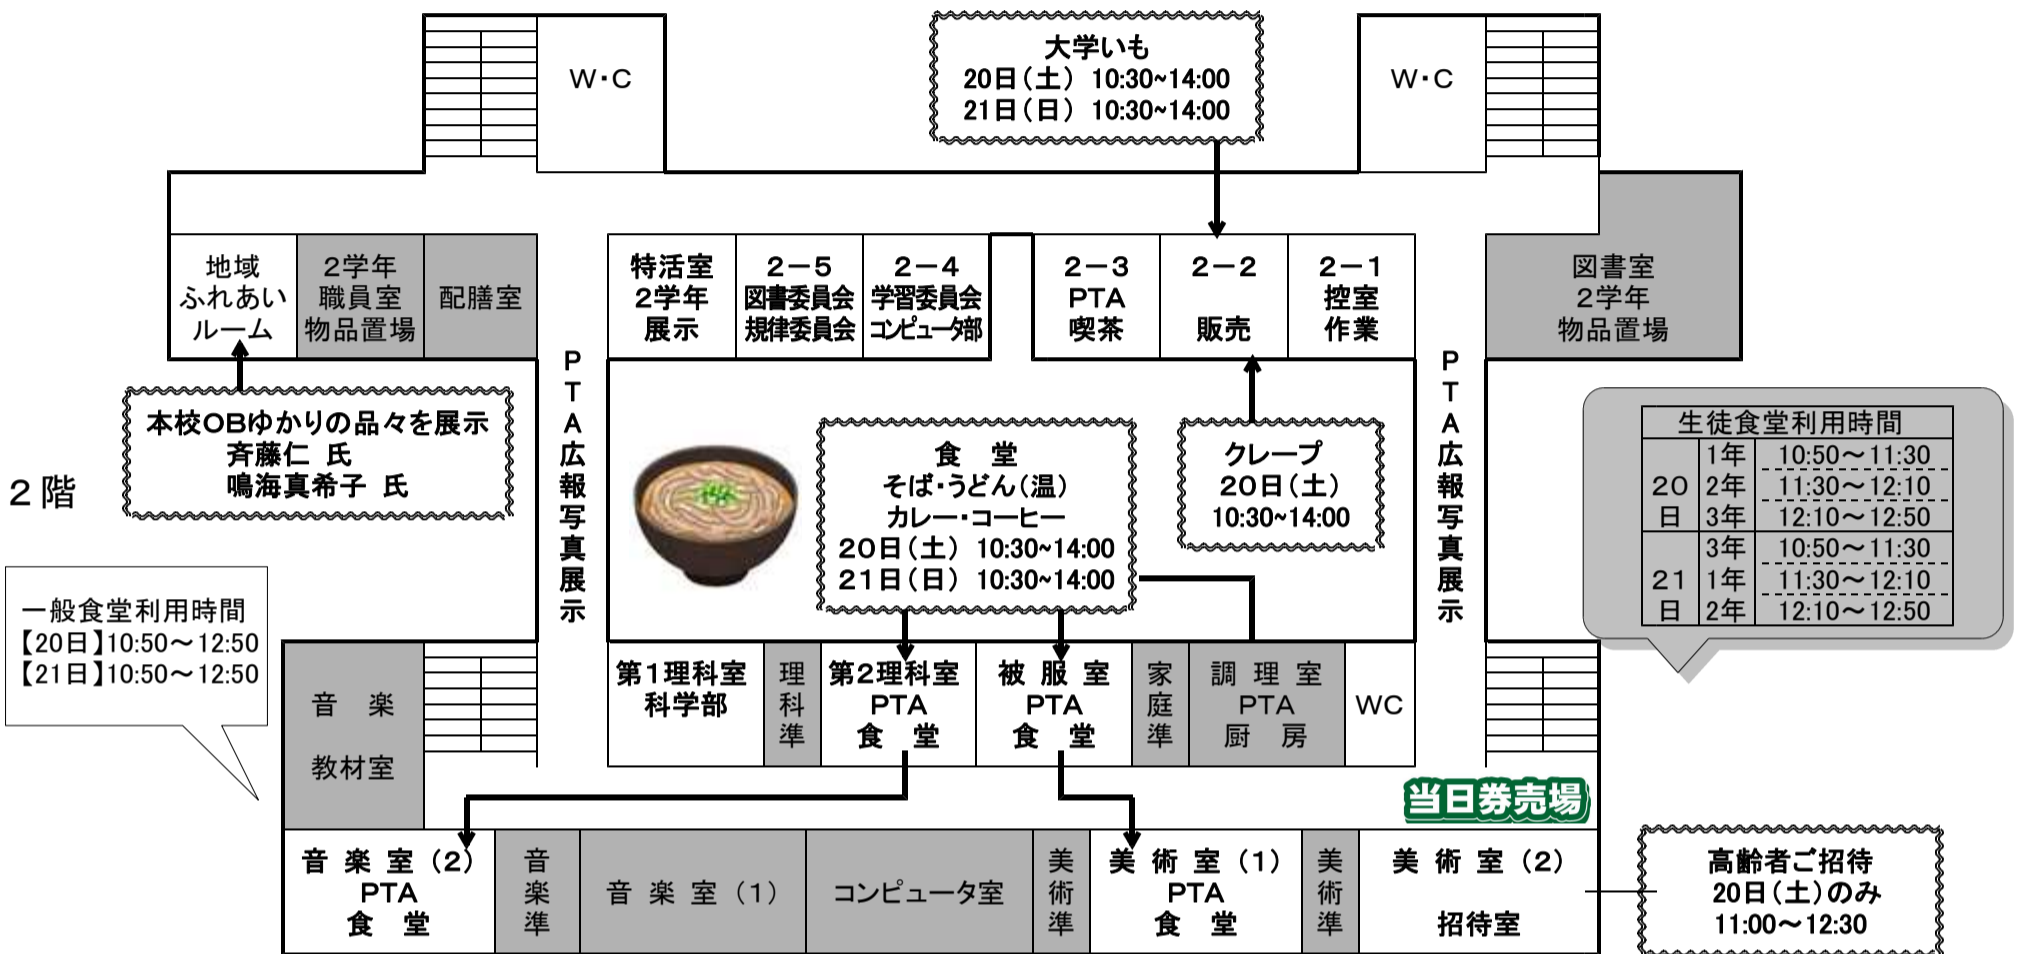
W・C

大学いも
20日（土） 10:30~14:00
21日（日） 10:30~14:00

W・C

地域 ふれあい ルーム

2学年 職員室 物品置場

配膳室

特活室 2学年 展示

2－5 図書委員会 規律委員会

2－4 学習委員会 コンピュータ部

2－3 PTA 喫茶

2－2 販売

2－1 控室 作業

図書室 2学年 物品置場

PTA広報写真展示

PTA広報写真展示

本校OBゆかりの品々を展示
斉藤仁 氏
鳴海真希子 氏

2階

食 堂
そば・うどん（温）
カレー・コーヒー
20日（土） 10:30~14:00
21日（日） 10:30~14:00

クレープ
20日（土）
10:30~14:00

| 生徒食堂利用時間 | | |
|---|---|---|
| 20日 | 1年 | 10:50～11:30 |
| | 2年 | 11:30～12:10 |
| | 3年 | 12:10～12:50 |
| 21日 | 3年 | 10:50～11:30 |
| | 1年 | 11:30～12:10 |
| | 2年 | 12:10～12:50 |

一般食堂利用時間
【20日】10:50～12:50
【21日】10:50～12:50

音楽 教材室

第1理科室 科学部

理科準

第2理科室 PTA 食堂

被服室 PTA 食堂

家庭準

調理室 PTA 厨房

WC

当日券売場

音楽室（2） PTA 食堂

音楽準

音楽室（1）

コンピュータ室

美術準

美術室（1） PTA 食堂

美術準

美術室（2） 招待室

高齢者ご招待
20日（土）のみ
11:00～12:30